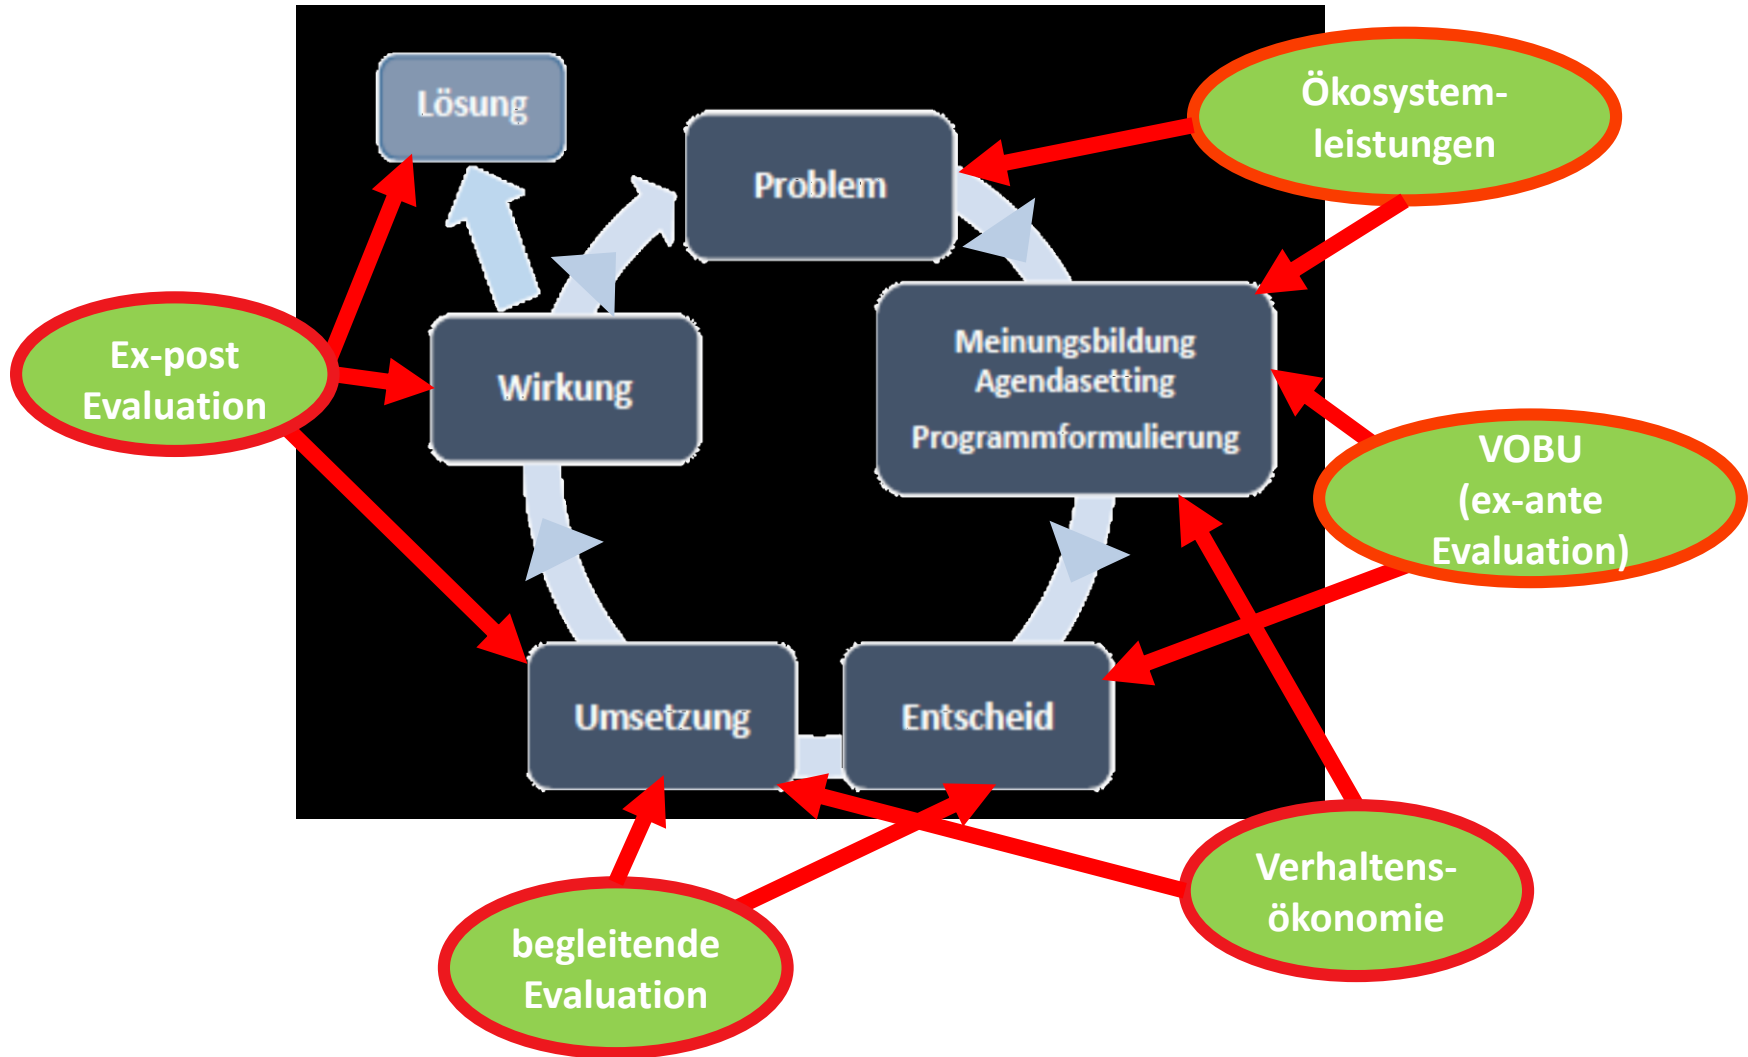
Lösung

Problem

Ökosystem-
leistungen

Meinungsbildung
Agendasetting
Programmformulierung

Ex-post
Evaluation

Wirkung

VOBU
(ex-ante
Evaluation)

Umsetzung

Entscheid

Verhaltens-
ökonomie

begleitende
Evaluation